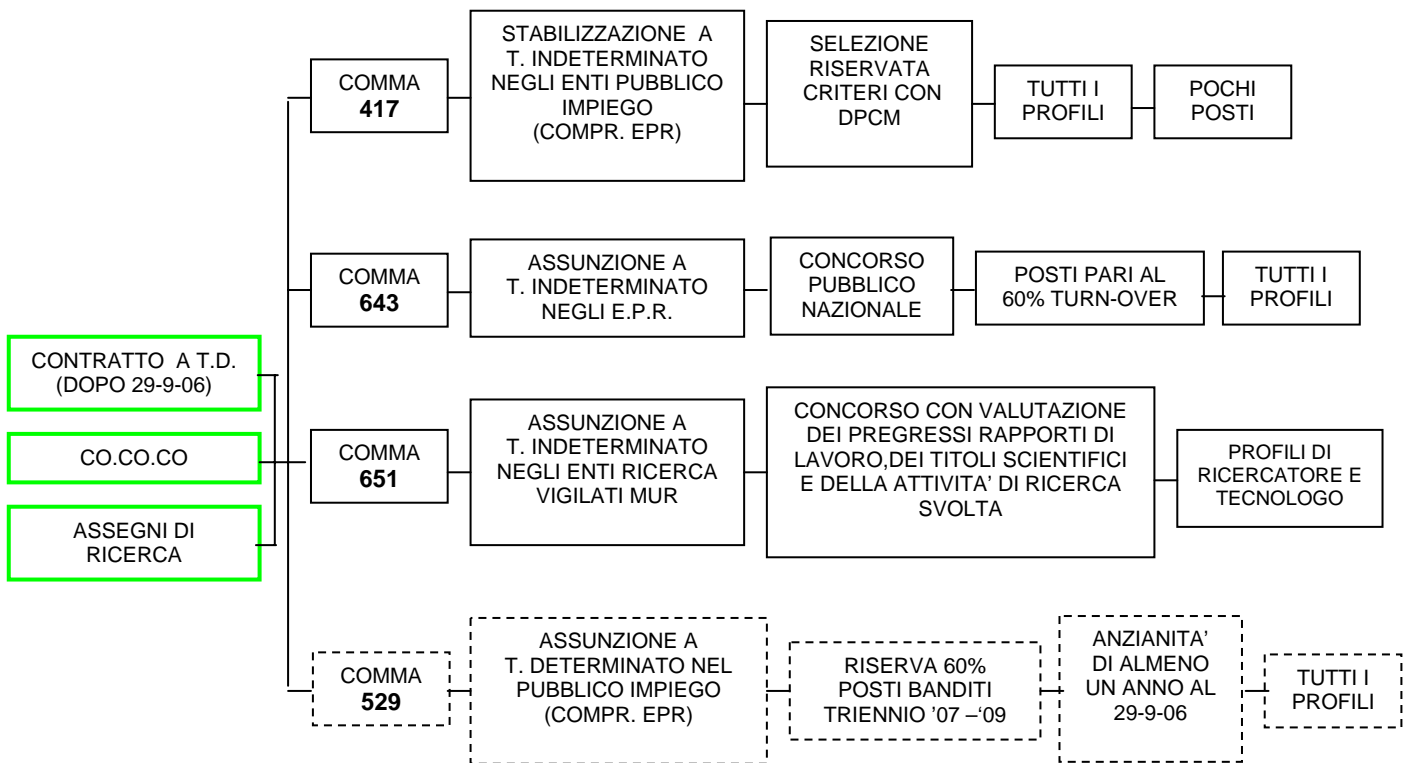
CONTRATTO A T.D. (DOPO 29-9-06)

CO.CO.CO

ASSEGNI DI RICERCA

COMMA **417**

STABILIZZAZIONE A T. INDETERMINATO NEGLI ENTI PUBBLICO IMPIEGO (COMPR. EPR)

SELEZIONE RISERVATA CRITERI CON DPCM

TUTTI I PROFILI

POCHI POSTI

COMMA **643**

ASSUNZIONE A T. INDETERMINATO NEGLI E.P.R.

CONCORSO PUBBLICO NAZIONALE

POSTI PARI AL 60% TURN-OVER

TUTTI I PROFILI

COMMA **651**

ASSUNZIONE A T. INDETERMINATO NEGLI ENTI RICERCA VIGILATI MUR

CONCORSO CON VALUTAZIONE DEI PREGRESSI RAPPORTI DI LAVORO,DEI TITOLI SCIENTIFICI E DELLA ATTIVITA' DI RICERCA SVOLTA

PROFILI DI RICERCATORE E TECNOLOGO

COMMA **529**

ASSUNZIONE A T. DETERMINATO NEL PUBBLICO IMPIEGO (COMPR. EPR)

RISERVA 60% POSTI BANDITI TRIENNIO '07 –'09

ANZIANITA' DI ALMENO UN ANNO AL 29-9-06

TUTTI I PROFILI